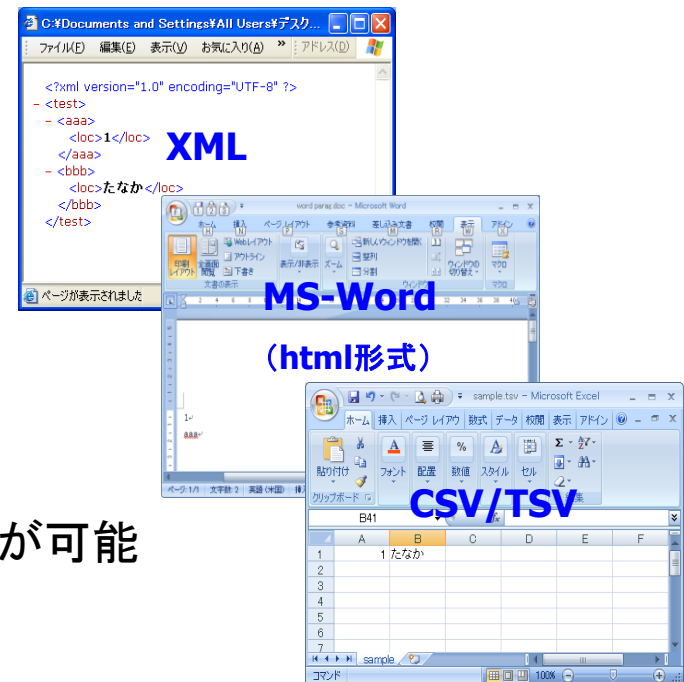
C:¥Documents and Settings¥All Users¥デスク...
ファイル(F) 編集(E) 表示(V) お気に入り(A) » アドレス(D)

<?xml version="1.0" encoding="UTF-8" ?>
- <test>
- <aaa>
<loc>1</loc>
</aaa>
- <bbb>
<loc>たなか</loc>
</bbb>
</test>

XML

ページが表示されました

word paragr.doc - Microsoft Word
ホーム 挿入 ページ レイアウト 参考資料 差し込み文書 校閲 表示 アドイン
印刷レイアウト 全画面閲覧 Webレイアウト アウトライン 下書き 文書の表示 表示/非表示 ズーム 新しいウィンドウを開く 整列 分割 ウィンドウの切り替え マクロ ウィンドウ マクロ

MS-Word

（html形式）

1
aaa

ページ: 1/1 文字数: 2 英語 (米国) 挿入

sample.tsv - Microsoft Excel
ホーム 挿入 ページ レイアウト 数式 データ 校閲 表示 アドイン
貼り付け フォント 配置 数値 スタイル セル
クリップボード

CSV/TSV

B41

| | A | B | C | D | E | F |
|---|---|---|---|---|---|---|
| 1 | 1 | たなか | | | | |
| 2 | | | | | | |
| 3 | | | | | | |
| 4 | | | | | | |
| 5 | | | | | | |
| 6 | | | | | | |
| 7 | | | | | | |

sample
コマンド 100%

が可能